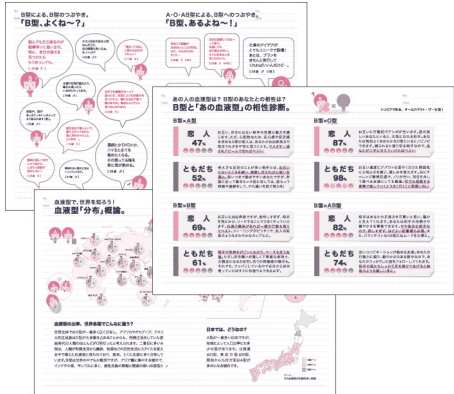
B型による、B型のつぶやき。
「B型、よくね〜?」

A・O・AB型による、B型へのつぶやき。
「B型、あるよね〜!」

あの人の血液型は? B型のあなたとの相性は?
B型と「あの血液型」の相性診断。

B型×A型
恋人 47%
ともだち 52%

B型×O型
恋人 87%
ともだち 80%

B型×B型
恋人 69%
ともだち 61%

B型×AB型
恋人 82%
ともだち 74%

血液型で、世界を知ろう!
血液型「分布」概観。

血液型の分布、世界各国でこんなに違う?

日本では、どうなの?

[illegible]